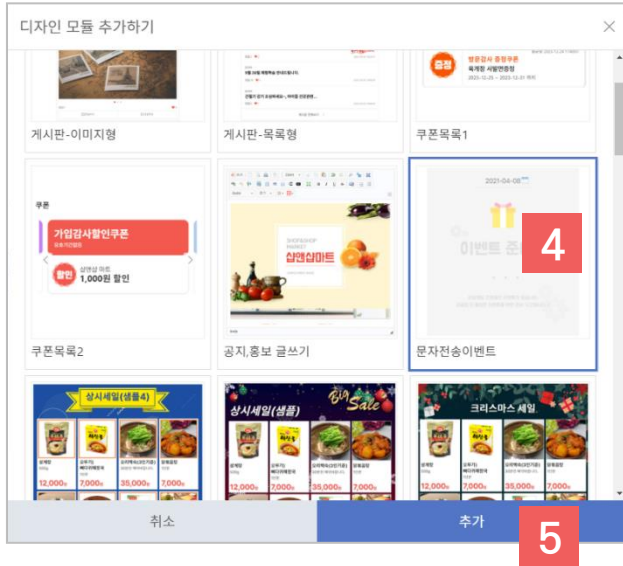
디자인 모듈 추가하기

×

증정

방문감사 증정쿠폰

게시판-이미지형

게시판-목록형

쿠폰목록1

쿠폰

가입감사할인쿠폰

할인

1,000원 할인

십앤십마트

2021-04-08

이벤트 전

4

쿠폰목록2

공지,홍보 글쓰기

문자전송이벤트

상시세일(샘플4)

상시세일(샘플)

Sale

크리스마스 세일

12,000

7,000

35,000

7,000

12,000

7,000

35,000

7,000

12,000

7,000

35,000

7,000

취소

추가

5